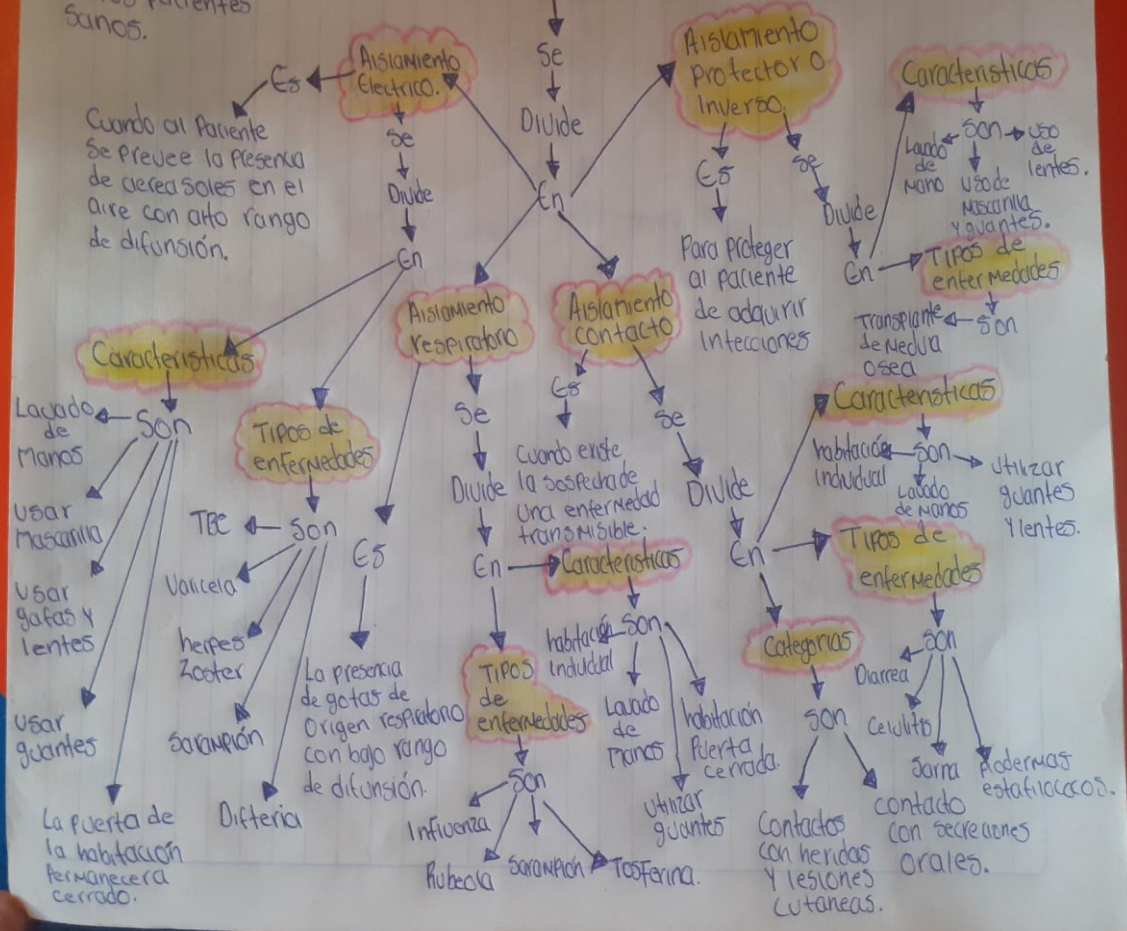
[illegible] Pacientes Sanos.

Aislamiento Electrico.

Es

Cuando al Paciente Se Prevee la Presencia de aereosoles en el aire con alto rango de difusión.

Se Divide En

Caracteristicas

Son

Lavado de Manos

Usar Mascarilla

Usar gafas y lentes

Usar guantes

La puerta de la habitación Permanecera cerrado.

Tipos de enfermedades

Son

TBC

Varicela

herpes Zooster

Saranpión

Difteria

Se Divide En

Aislamiento respiratorio

Es

La presencia de gotas de Origen respiratorio con bajo rango de difusión.

Se Divide En

Caracteristicas

Son

habitación Individual

Lavado de Manos

Utilizar guantes

habitación Puerta cerrada.

Tipos de enfermedades

Son

Influenza

Rubeola

Saranpión

Tosferina.

Aislamiento contacto

Es

Cuando existe la sospecha de una enfermedad transmisible.

Se Divide En

Categorias

Son

Contactos con heridas y lesiones cutaneas.

contacto con secreciones orales.

Tipos de enfermedades

Son

Diarrea

Celulitis

Sarna

Piodermas estafilococos.

Caracteristicas

Son

habitación Individual

Lavado de Manos

Utilizar guantes y lentes.

Aislamiento protector o Inverso.

Es

Para proteger al paciente de adquirir Infecciones

Se Divide En

Caracteristicas

Son

Lavado de Mano

Uso de Mascarilla y guantes.

uso de lentes.

Tipos de enfermedades

Son

Transplante de Medula osea